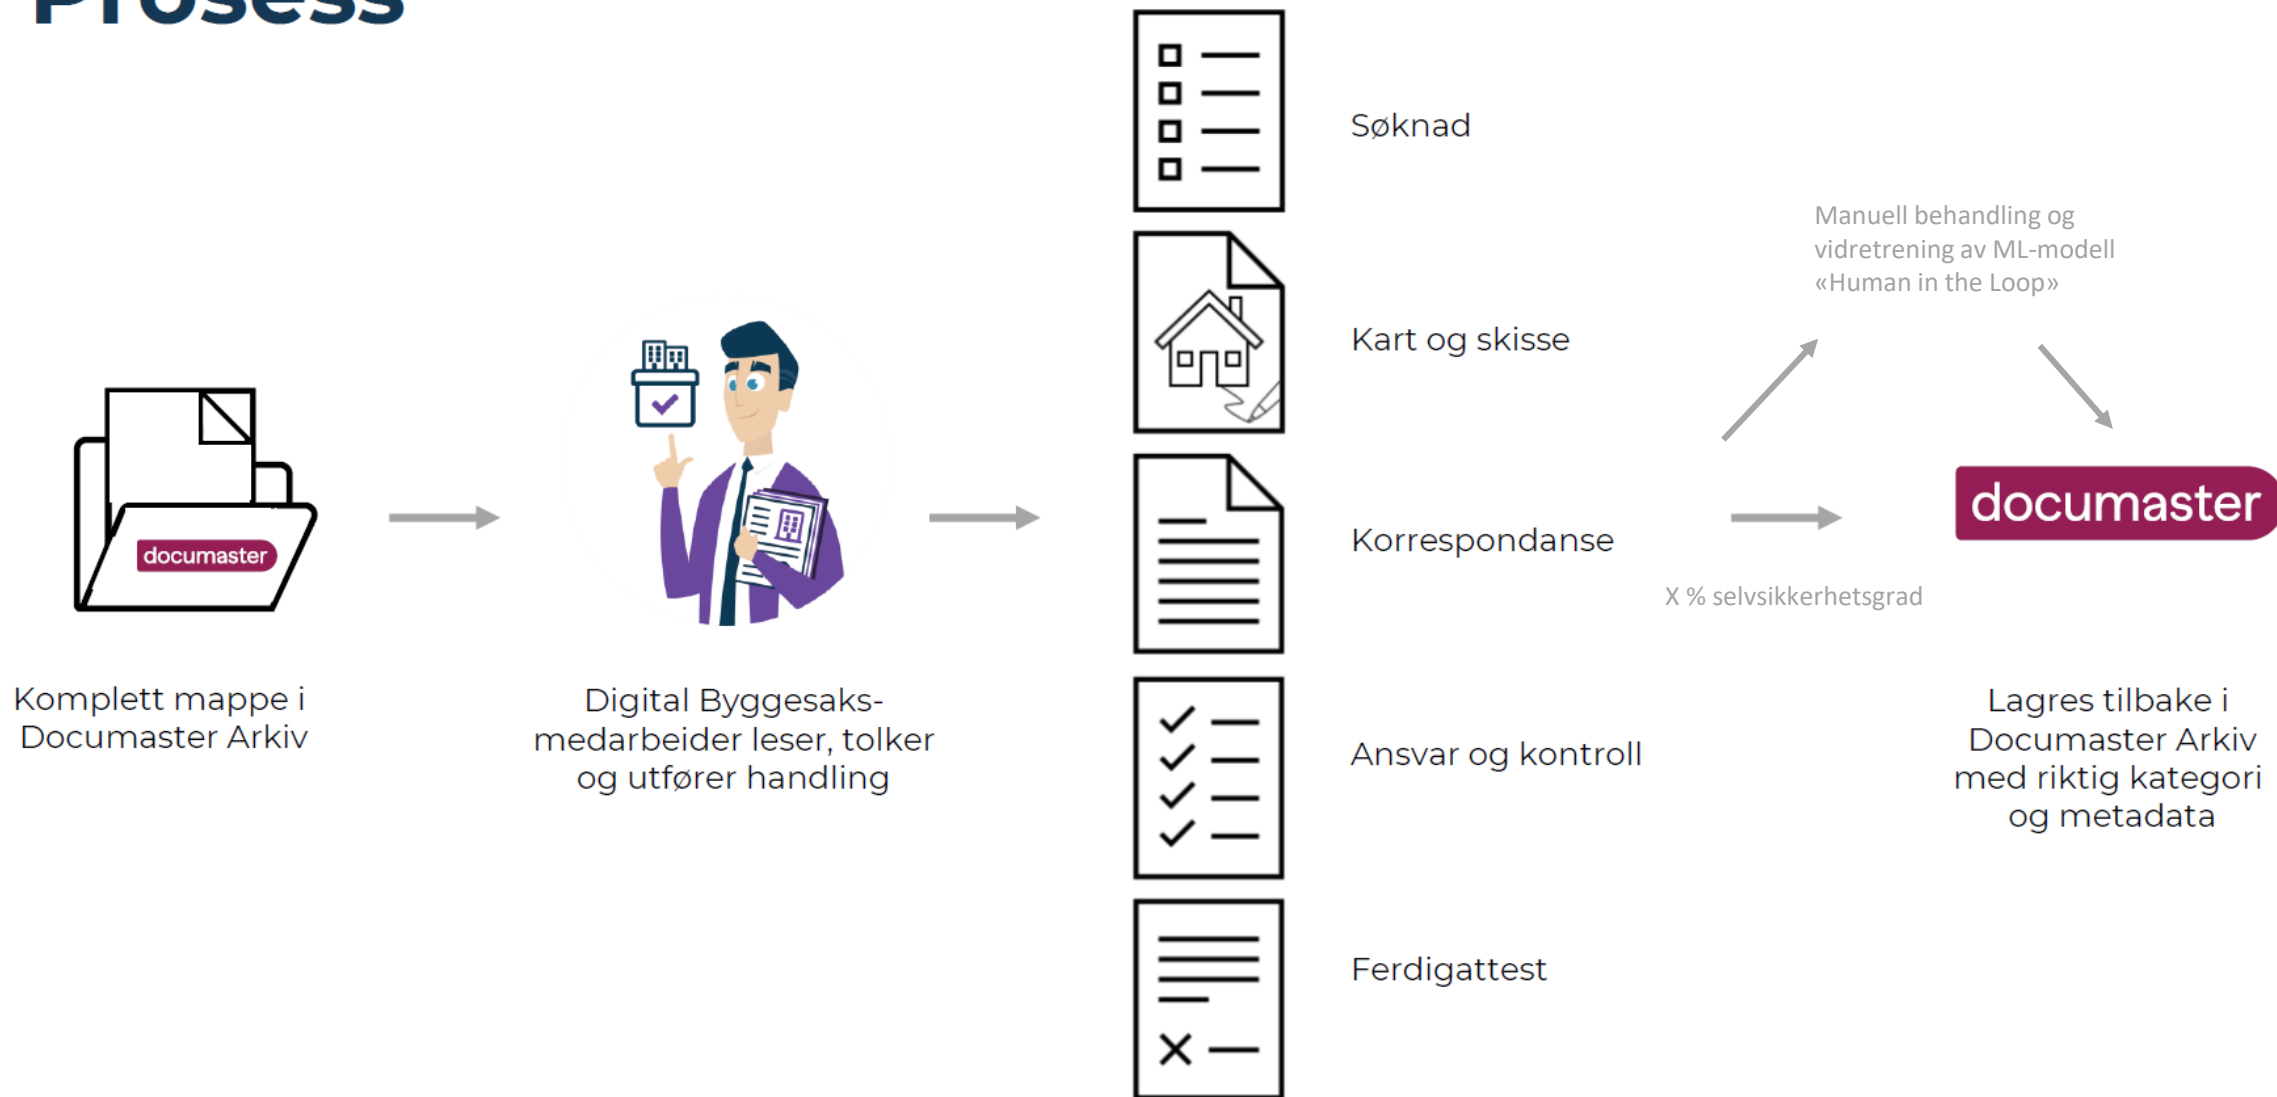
Prosess

documaster

Komplett mappe i Documaster Arkiv

Digital Byggesaksmedarbeider leser, tolker og utfører handling

Søknad

Kart og skisse

Korrespondanse

Ansvar og kontroll

Ferdigattest

Manuell behandling og videretrening av ML-modell «Human in the Loop»

X % selvsikkerhetsgrad

documaster

Lagres tilbake i Documaster Arkiv med riktig kategori og metadata